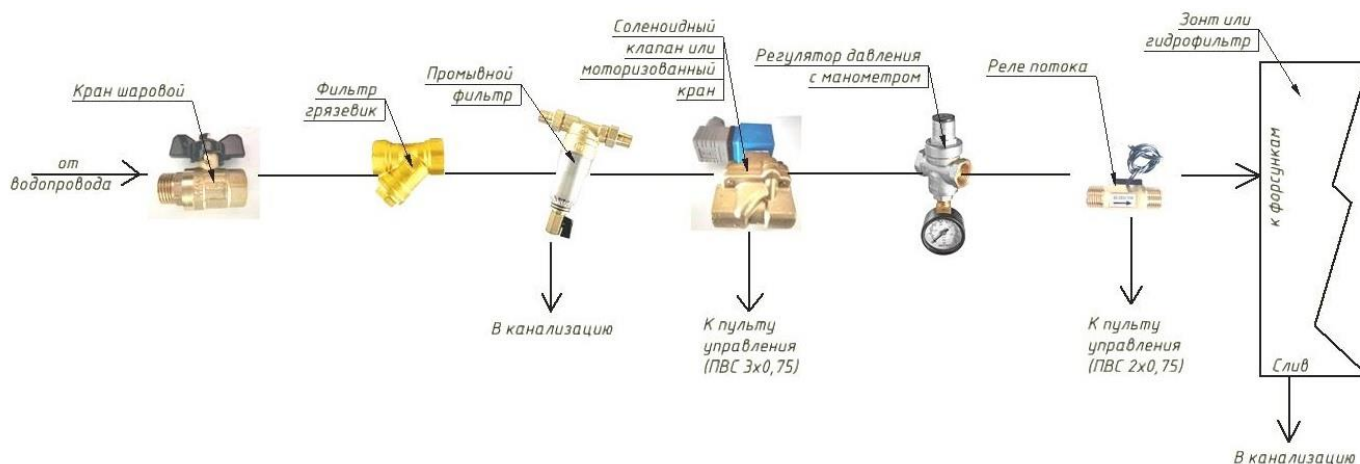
от водопровода

Кран шаровой

Фильтр грязевик

Промывной фильтр

В канализацию

Соленоидный клапан или моторизованный кран

К пульту управления (ПВС 3х0,75)

Регулятор давления с манометром

Реле потока

К пульту управления (ПВС 2х0,75)

Зонт или гидрофильтр

к форсункам

Слив

В канализацию